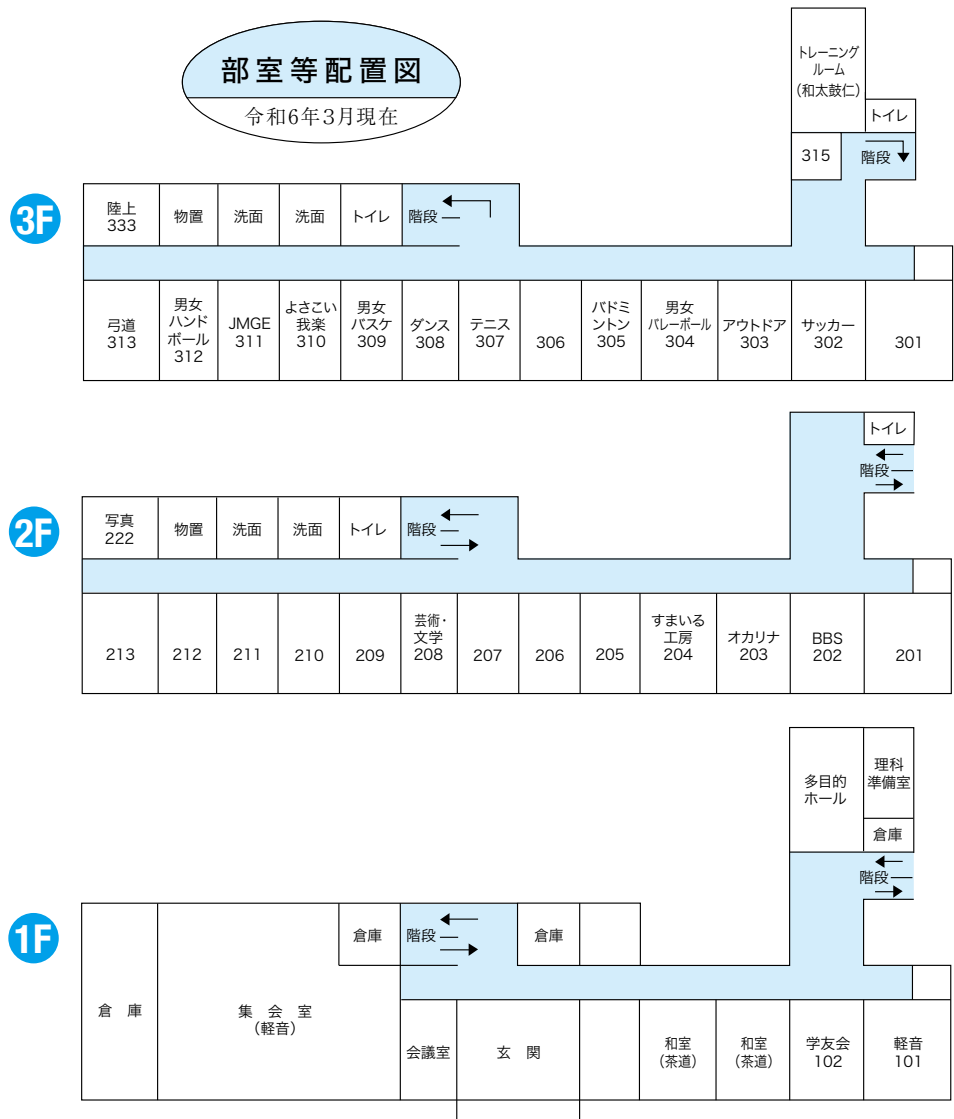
部室等配置図
令和6年3月現在

トレーニングルーム（和太鼓仁）
トイレ
315
階段

3F
陸上 333
物置
洗面
洗面
トイレ
階段
弓道 313
男女ハンドボール 312
JMGE 311
よさこい我楽 310
男女バスケ 309
ダンス 308
テニス 307
306
バドミントン 305
男女バレーボール 304
アウトドア 303
サッカー 302
301

トイレ
階段

2F
写真 222
物置
洗面
洗面
トイレ
階段
213
212
211
210
209
芸術・文学 208
207
206
205
すまいる工房 204
オカリナ 203
BBS 202
201

多目的ホール
理科準備室
倉庫
階段

1F
倉庫
階段
倉庫
倉　庫
集　会　室（軽音）
会議室
玄　関
和室（茶道）
和室（茶道）
学友会 102
軽音 101